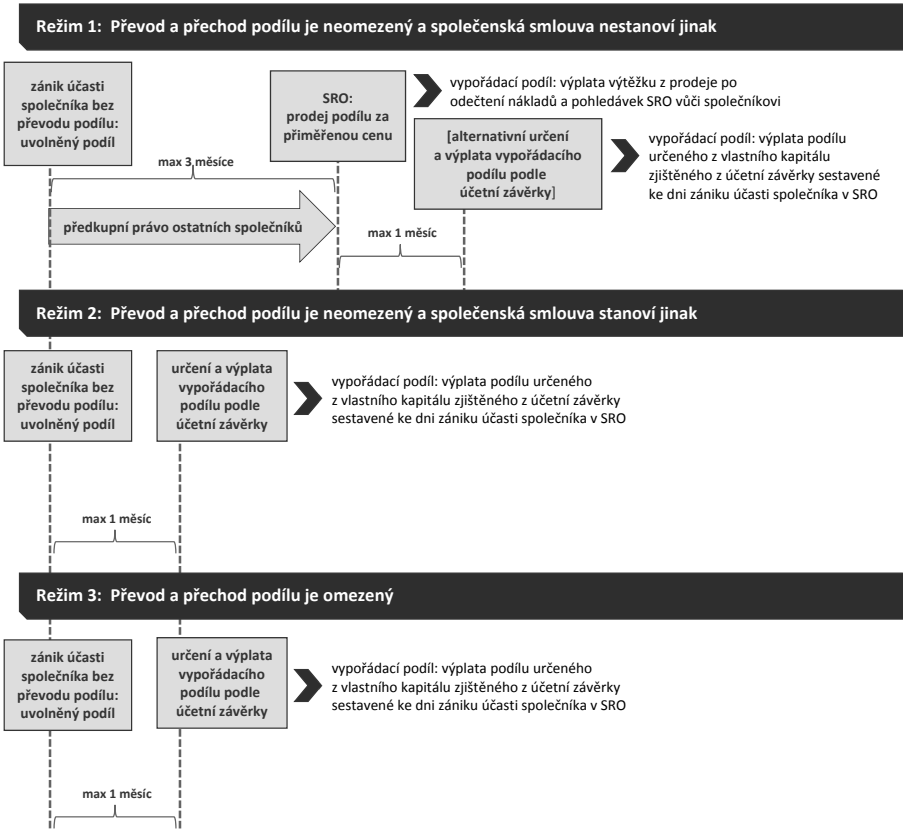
Režim 1: Převod a přechod podílu je neomezený a společenská smlouva nestanoví jinak

zánik účasti společníka bez převodu podílu: uvolněný podíl

SRO: prodej podílu za přiměřenou cenu

vypořádací podíl: výplata výtěžku z prodeje po odečtení nákladů a pohledávek SRO vůči společníkovi

[alternativní určení a výplata vypořádacího podílu podle účetní závěrky]

vypořádací podíl: výplata podílu určeného z vlastního kapitálu zjištěného z účetní závěrky sestavené ke dni zániku účasti společníka v SRO

max 3 měsíce

předkupní právo ostatních společníků

max 1 měsíc

Režim 2: Převod a přechod podílu je neomezený a společenská smlouva stanoví jinak

zánik účasti společníka bez převodu podílu: uvolněný podíl

určení a výplata vypořádacího podílu podle účetní závěrky

vypořádací podíl: výplata podílu určeného z vlastního kapitálu zjištěného z účetní závěrky sestavené ke dni zániku účasti společníka v SRO

max 1 měsíc

Režim 3: Převod a přechod podílu je omezený

zánik účasti společníka bez převodu podílu: uvolněný podíl

určení a výplata vypořádacího podílu podle účetní závěrky

vypořádací podíl: výplata podílu určeného z vlastního kapitálu zjištěného z účetní závěrky sestavené ke dni zániku účasti společníka v SRO

max 1 měsíc